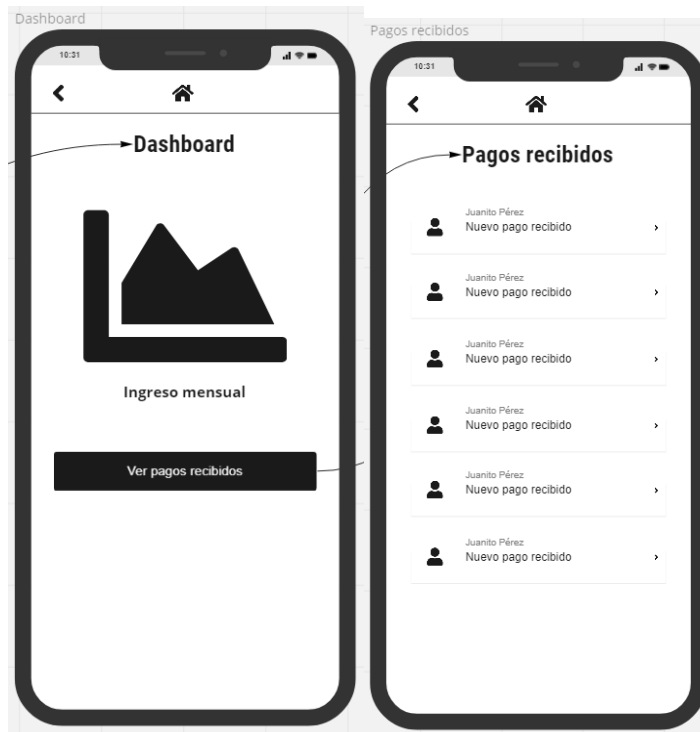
Dashboard

10:31

Dashboard

Ingreso mensual

Ver pagos recibidos

Pagos recibidos

10:31

Pagos recibidos

Juanito Pérez
Nuevo pago recibido

Juanito Pérez
Nuevo pago recibido

Juanito Pérez
Nuevo pago recibido

Juanito Pérez
Nuevo pago recibido

Juanito Pérez
Nuevo pago recibido

Juanito Pérez
Nuevo pago recibido